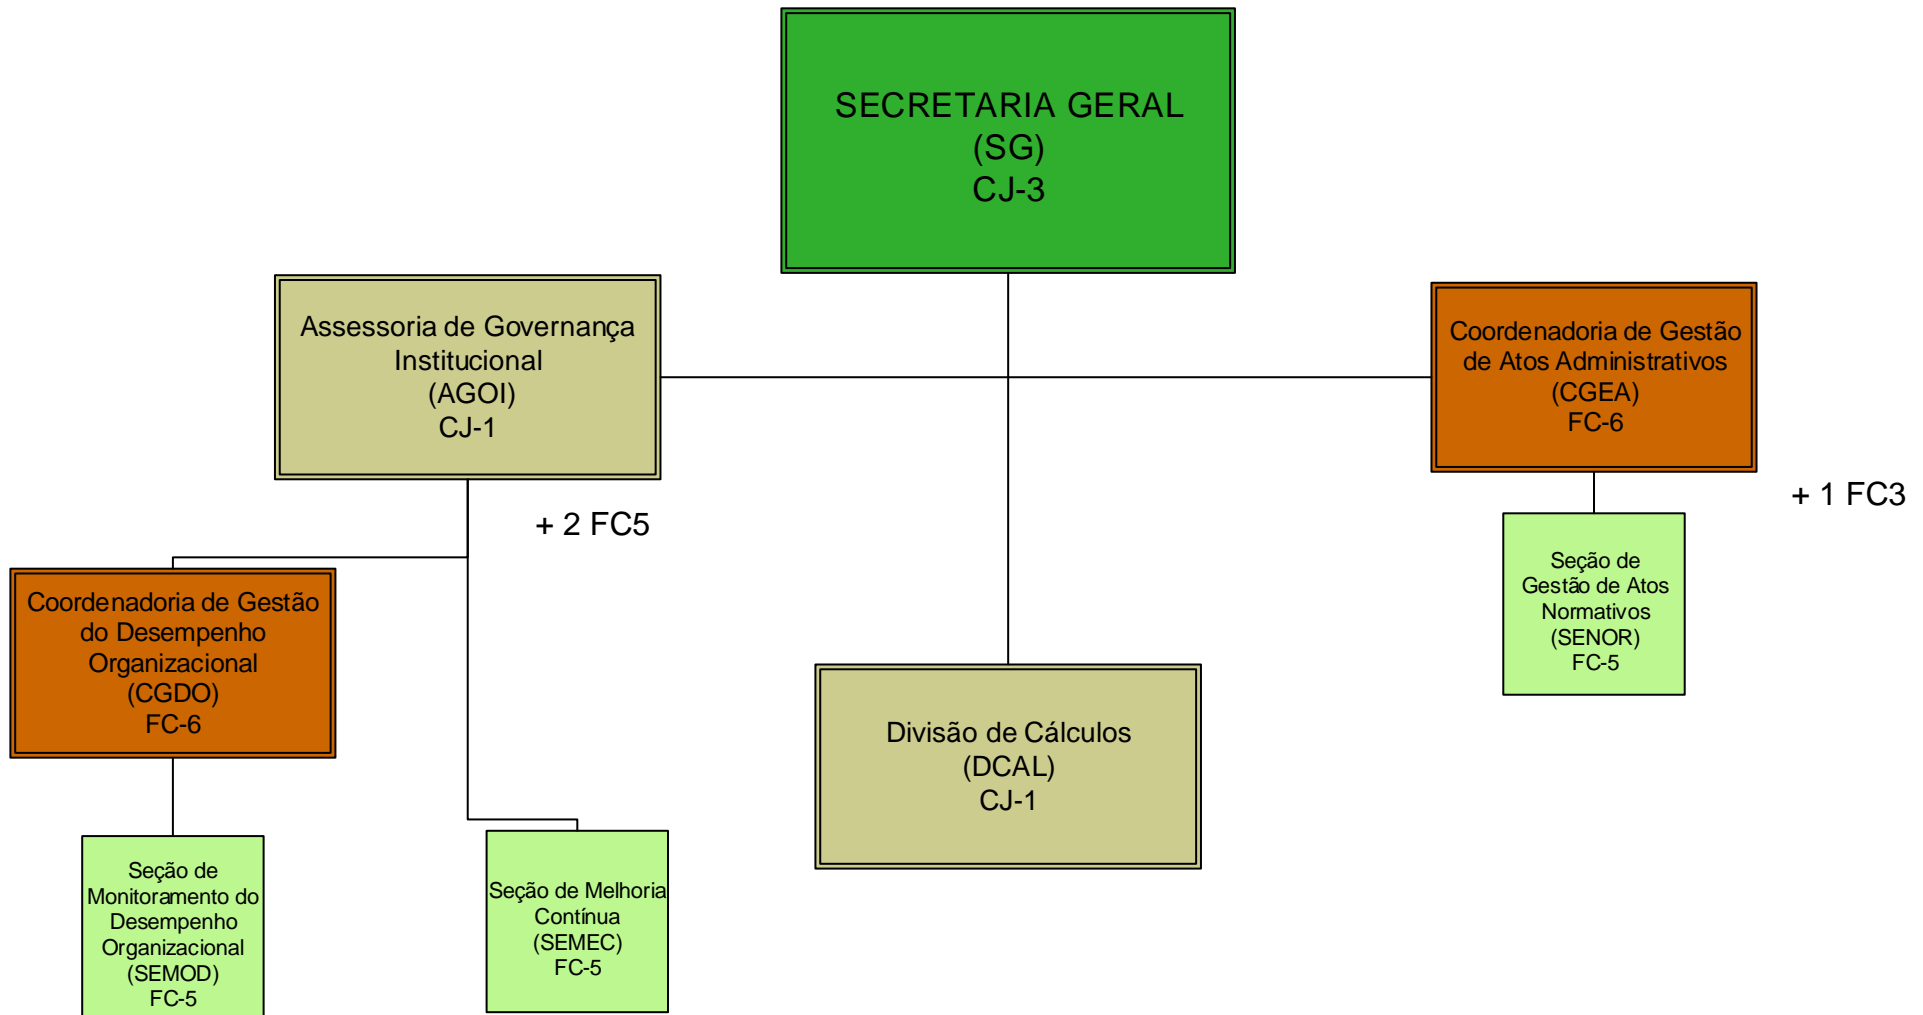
SECRETARIA GERAL
(SG)
CJ-3

Assessoria de Governança Institucional
(AGOI)
CJ-1

+ 2 FC5

Coordenadoria de Gestão de Atos Administrativos
(CGEA)
FC-6

+ 1 FC3

Seção de Gestão de Atos Normativos
(SENOR)
FC-5

Coordenadoria de Gestão do Desempenho Organizacional
(CGDO)
FC-6

Divisão de Cálculos
(DCAL)
CJ-1

Seção de Monitoramento do Desempenho Organizacional
(SEMOD)
FC-5

Seção de Melhoria Contínua
(SEMEC)
FC-5